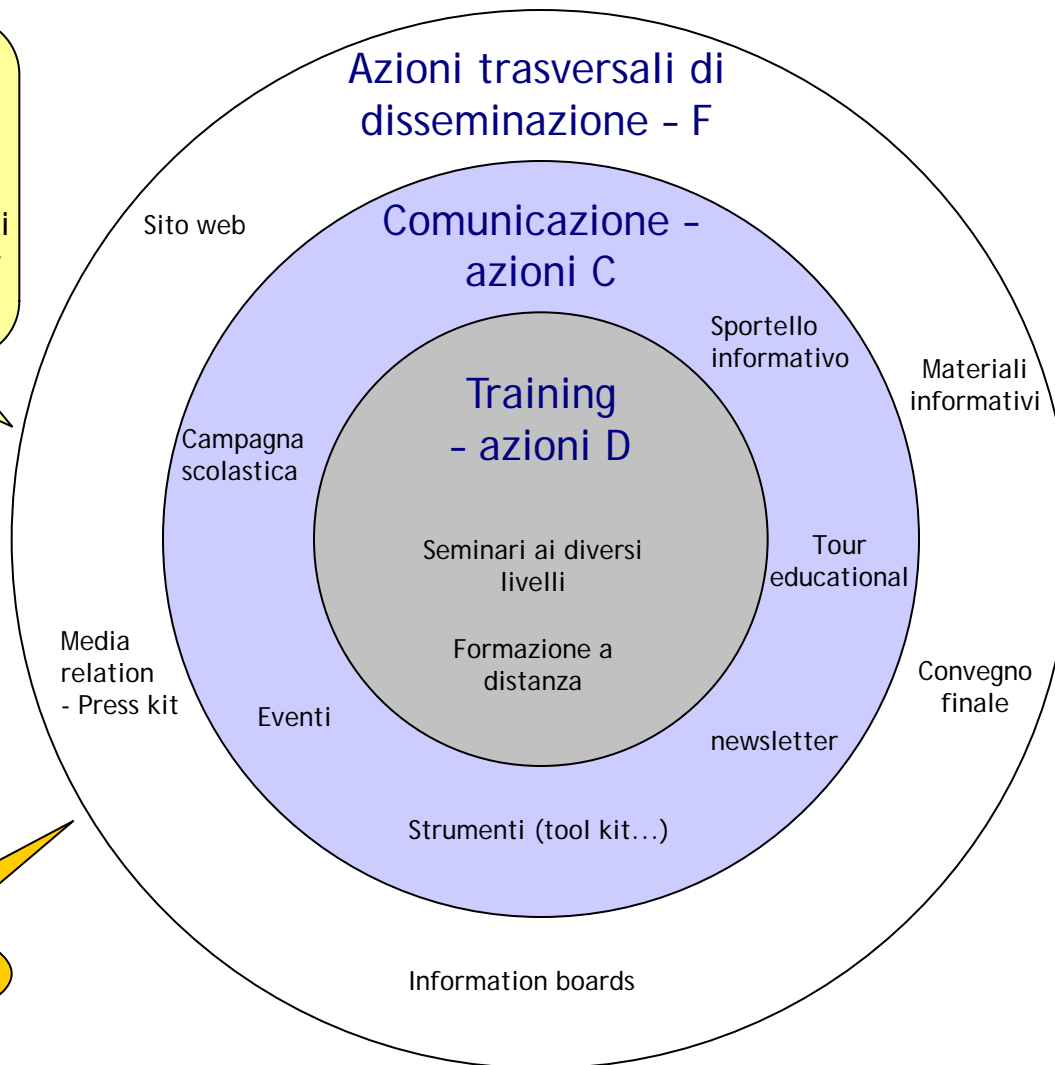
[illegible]i

Azioni trasversali di disseminazione – F

Sito web

Comunicazione – azioni C

Sportello informativo

Materiali informativi

Training – azioni D

Campagna scolastica

Seminari ai diversi livelli

Tour educational

Formazione a distanza

Media relation - Press kit

Eventi

Convegno finale

newsletter

Strumenti (tool kit…)

Information boards